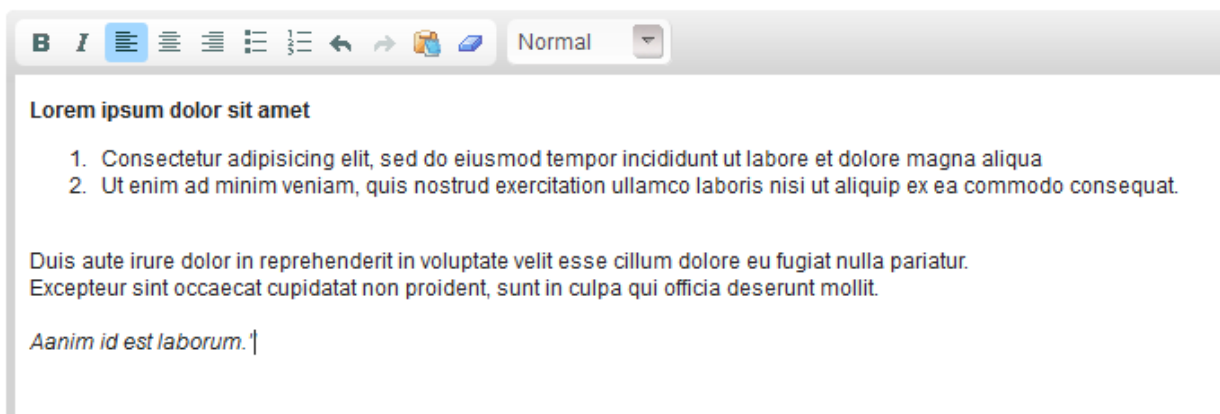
B I Normal

**Lorem ipsum dolor sit amet**

1. Consectetur adipisicing elit, sed do eiusmod tempor incididunt ut labore et dolore magna aliqua
2. Ut enim ad minim veniam, quis nostrud exercitation ullamco laboris nisi ut aliquip ex ea commodo consequat.

Duis aute irure dolor in reprehenderit in voluptate velit esse cillum dolore eu fugiat nulla pariatur.
Excepteur sint occaecat cupidatat non proident, sunt in culpa qui officia deserunt mollit.

*Aanim id est laborum.'*